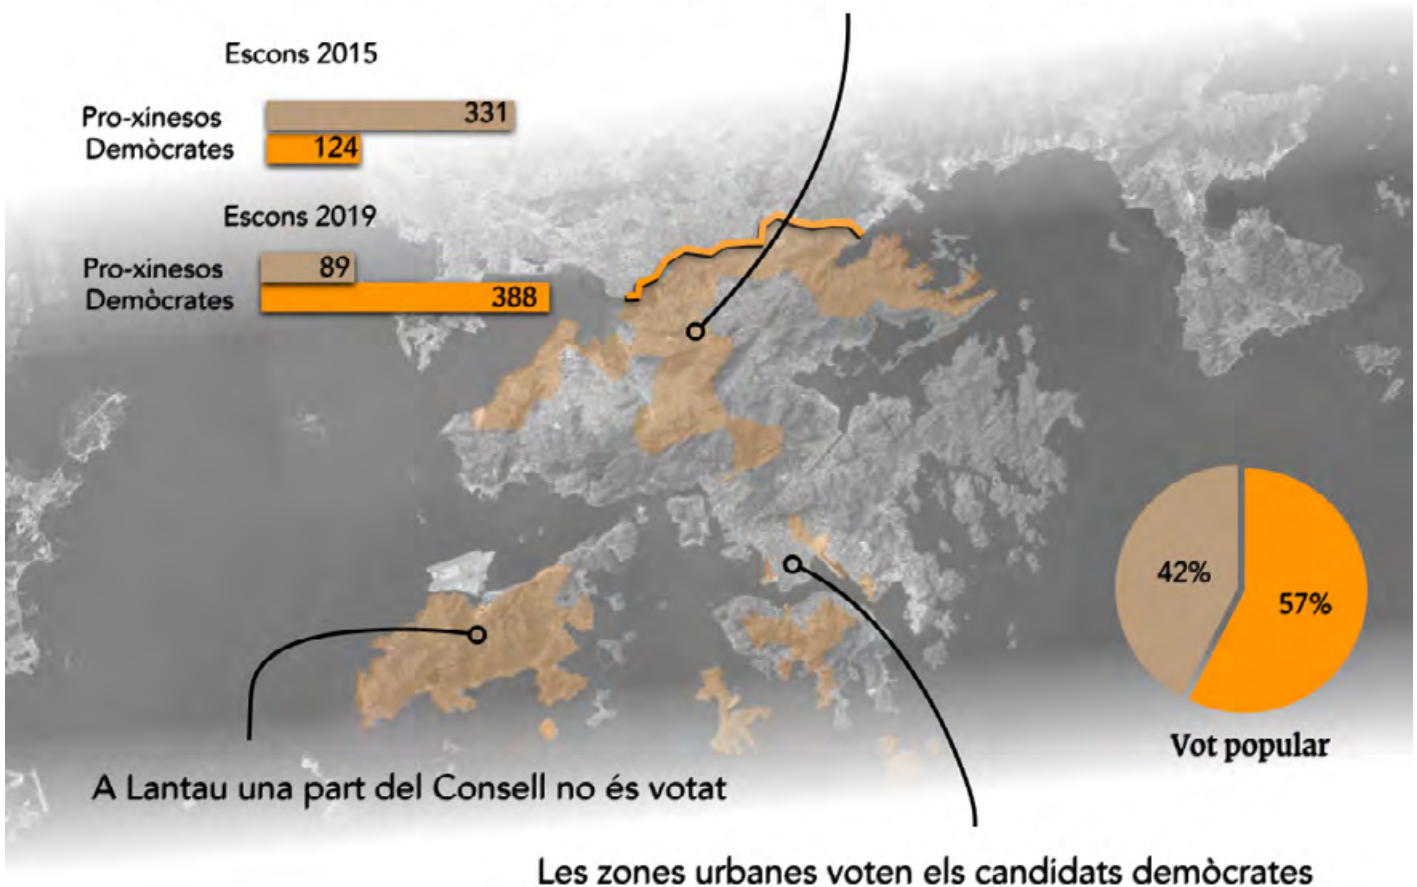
Escons 2015

| | |
|---|---|
| Pro-xinesos | 331 |
| Demòcrates | 124 |

Escons 2019

| | |
|---|---|
| Pro-xinesos | 89 |
| Demòcrates | 388 |

42%

57%

Vot popular

A Lantau una part del Consell no és votat

Les zones urbanes voten els candidats demòcrates